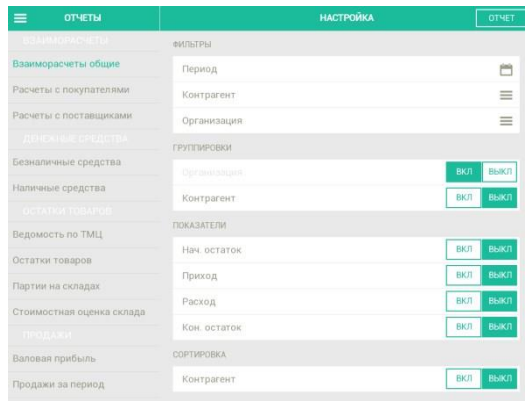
ОТЧЕТЫ
НАСТРОЙКА
ОТЧЕТ
ВЗАИМОРАСЧЕТЫ
Взаиморасчеты общие
Расчеты с покупателями
Расчеты с поставщиками
ДЕНЕЖНЫЕ СРЕДСТВА
Безналичные средства
Наличные средства
ОСТАТКИ ТОВАРОВ
Ведомость по ТМЦ
Остатки товаров
Партии на складах
Стоимостная оценка склада
ПРОДАЖИ
Валовая прибыль
Продажи за период

ФИЛЬТРЫ
Период
Контрагент
Организация
ГРУППИРОВКИ
Организация ВКЛ ВЫКЛ
Контрагент ВКЛ ВЫКЛ
ПОКАЗАТЕЛИ
Нач. остаток ВКЛ ВЫКЛ
Приход ВКЛ ВЫКЛ
Расход ВКЛ ВЫКЛ
Кон. остаток ВКЛ ВЫКЛ
СОРТИРОВКА
Контрагент ВКЛ ВЫКЛ